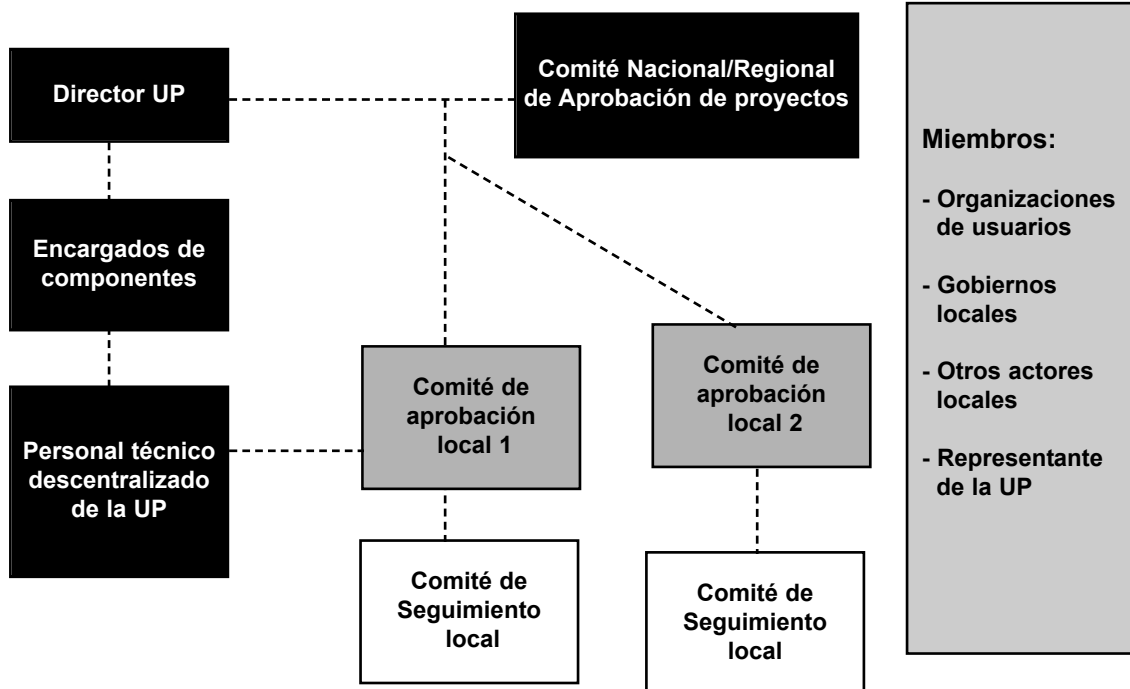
Director UP

Comité Nacional/Regional de Aprobación de proyectos

Miembros:

- Organizaciones de usuarios

- Gobiernos locales

- Otros actores locales

- Representante de la UP

Encargados de componentes

Personal técnico descentralizado de la UP

Comité de aprobación local 1

Comité de aprobación local 2

Comité de Seguimiento local

Comité de Seguimiento local